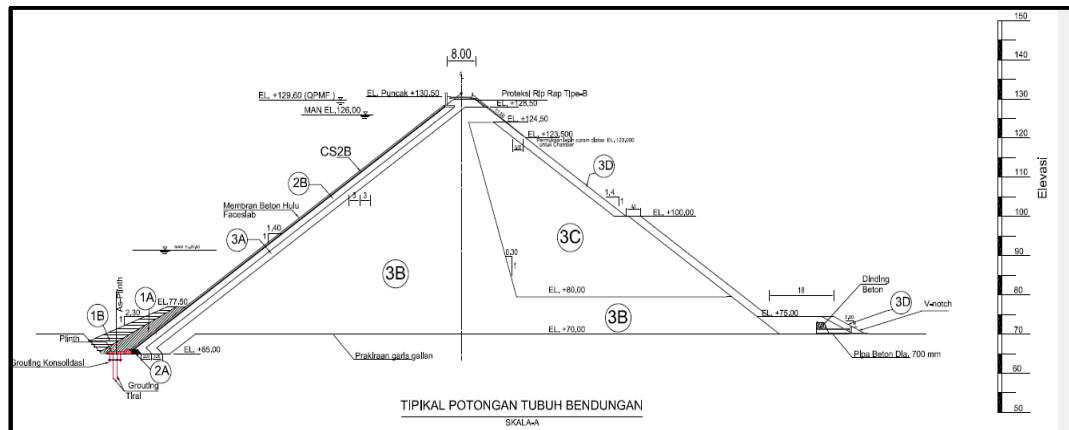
8,00

EL. +129,60 (QPMF)

MAN EL.126,00

EL. Puncak +130,50

Proteksi Rip Rap Tipe-B

EL. +128,50

EL. +124,50

EL. +123,500

Permukaan tegak curam diatas EL. 123,000 untuk Chamber

CS2B

2B

3D

1,4

1

EL. +100,00

Membran Beton Hulu Faceslab

3

3

1,40

1

3A

3C

3B

0,30

1

EL. +80,00

18

Dinding Beton

3D

V-notch

As-Plinth

1B

1A

EL.77,50

2,30

1

Plinth

EL. +75,00

3B

EL. +70,00

Grouting Konsolidasi

EL. +65,00

2A

Grouting Tirai

Prakiraan garis galian

Pipa Beton Dia. 700 mm

TIPIKAL POTONGAN TUBUH BENDUNGAN

SKALA-A

150

140

130

120

110

100

90

80

70

60

50

Elevasi